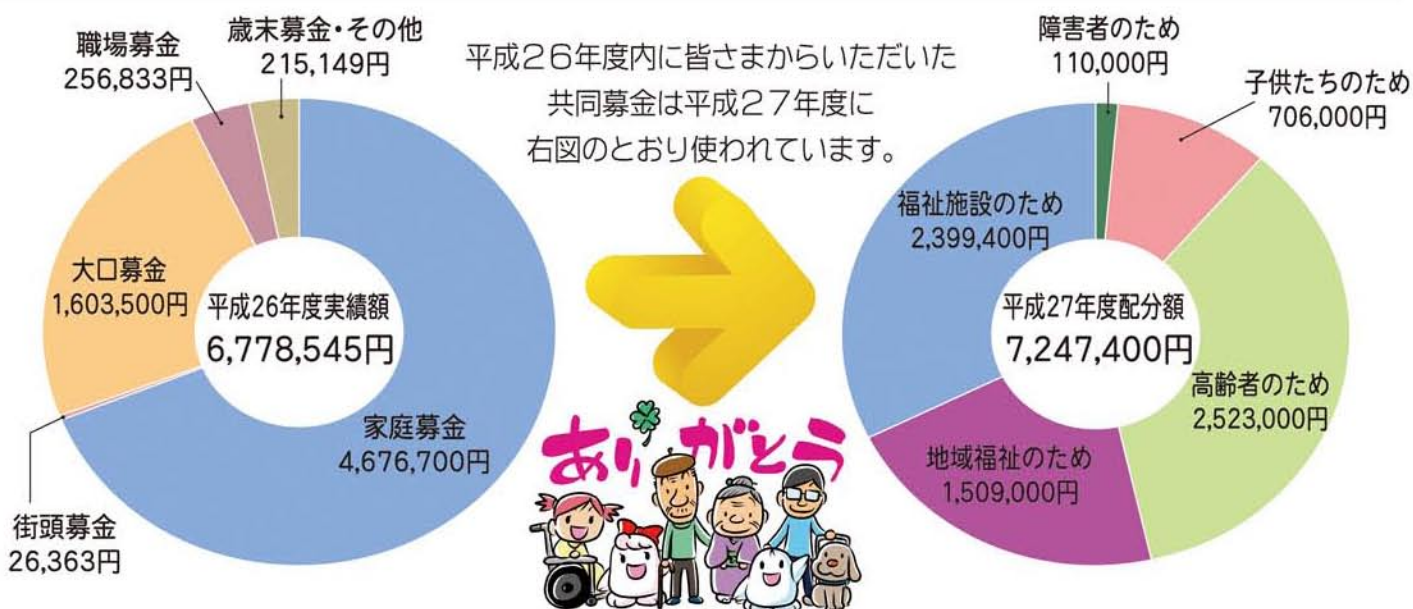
職場募金
256,833円

歳末募金・その他
215,149円

平成26年度内に皆さまからいただいた
共同募金は平成27年度に
右図のとおり使われています。

障害者のため
110,000円

子供たちのため
706,000円

大口募金
1,603,500円

平成26年度実績額
6,778,545円

家庭募金
4,676,700円

街頭募金
26,363円

ありがとう

福祉施設のため
2,399,400円

平成27年度配分額
7,247,400円

高齢者のため
2,523,000円

地域福祉のため
1,509,000円